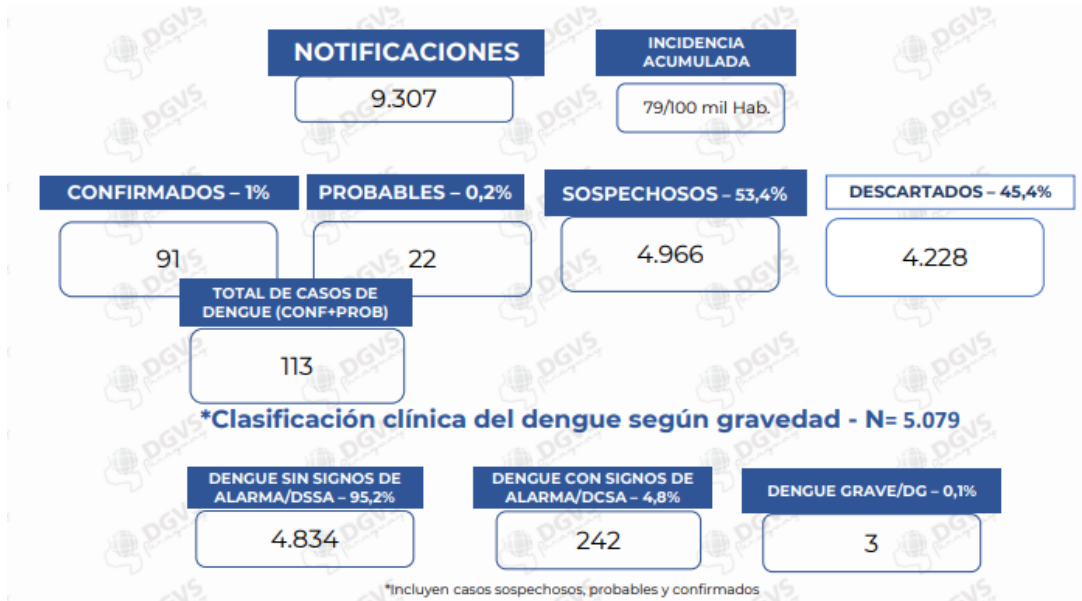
NOTIFICACIONES
9.307

INCIDENCIA ACUMULADA
79/100 mil Hab.

CONFIRMADOS – 1%
91

PROBABLES – 0,2%
22

SOSPECHOSOS – 53,4%
4.966

DESCARTADOS – 45,4%
4.228

TOTAL DE CASOS DE DENGUE (CONF+PROB)
113

*Clasificación clínica del dengue según gravedad - N= 5.079

DENGUE SIN SIGNOS DE ALARMA/DSSA – 95,2%
4.834

DENGUE CON SIGNOS DE ALARMA/DCSA – 4,8%
242

DENGUE GRAVE/DG – 0,1%
3

*Incluyen casos sospechosos, probables y confirmados